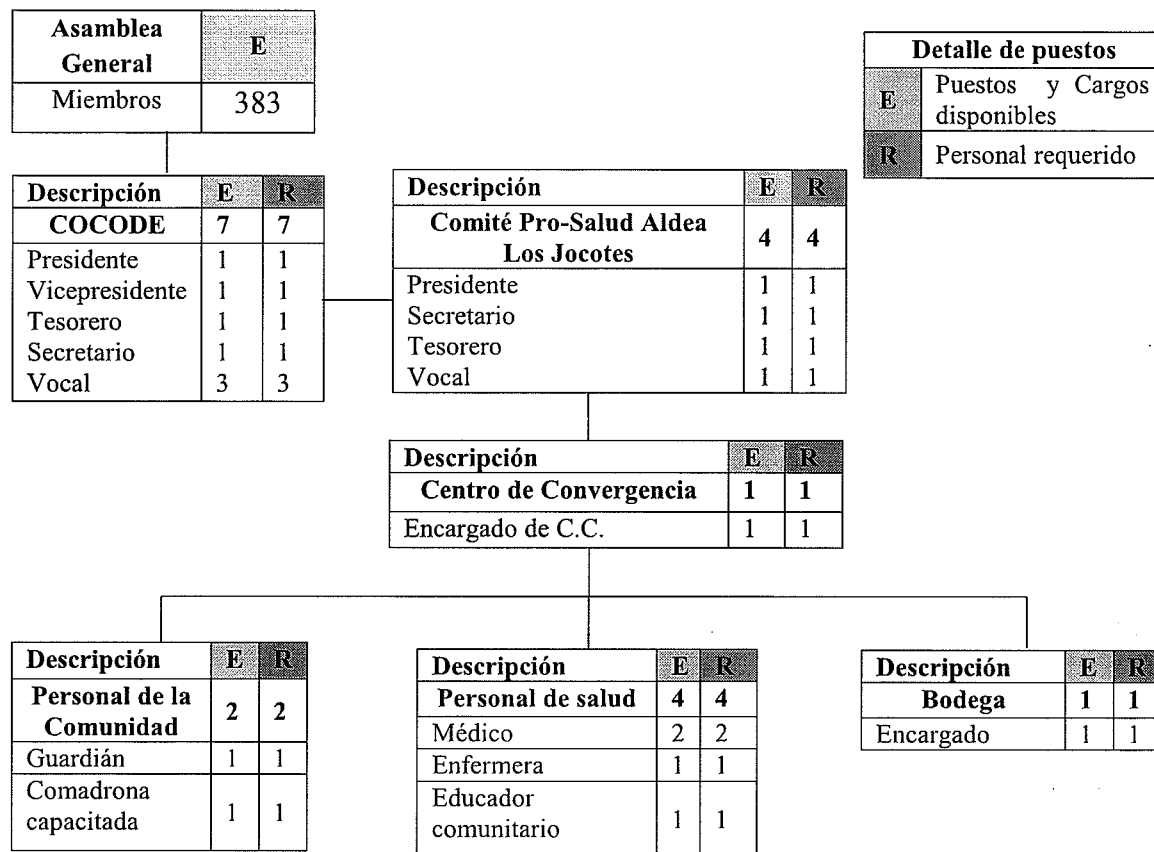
| Asamblea General | E |
|---|---|
| Miembros | 383 |

| Detalle de puestos | |
|---|---|
| E | Puestos y Cargos disponibles |
| R | Personal requerido |

| Descripción | E | R |
|---|---|---|
| COCODE | 7 | 7 |
| Presidente | 1 | 1 |
| Vicepresidente | 1 | 1 |
| Tesorero | 1 | 1 |
| Secretario | 1 | 1 |
| Vocal | 3 | 3 |

| Descripción | E | R |
|---|---|---|
| Comité Pro-Salud Aldea Los Jocotes | 4 | 4 |
| Presidente | 1 | 1 |
| Secretario | 1 | 1 |
| Tesorero | 1 | 1 |
| Vocal | 1 | 1 |

| Descripción | E | R |
|---|---|---|
| Centro de Convergencia | 1 | 1 |
| Encargado de C.C. | 1 | 1 |

| Descripción | E | R |
|---|---|---|
| Personal de la Comunidad | 2 | 2 |
| Guardián | 1 | 1 |
| Comadrona capacitada | 1 | 1 |

| Descripción | E | R |
|---|---|---|
| Personal de salud | 4 | 4 |
| Médico | 2 | 2 |
| Enfermera | 1 | 1 |
| Educador comunitario | 1 | 1 |

| Descripción | E | R |
|---|---|---|
| Bodega | 1 | 1 |
| Encargado | 1 | 1 |